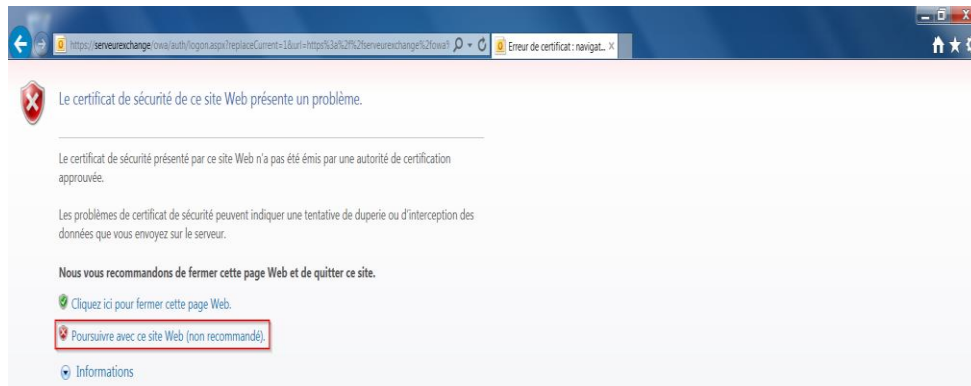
https://serveurexchange/owa/auth/logon.aspx?replaceCurrent=1&url=https%3a%2f%2fserveurexchange%2fowa%

Erreur de certificat : navigat... ×

Le certificat de sécurité de ce site Web présente un problème.

Le certificat de sécurité présenté par ce site Web n'a pas été émis par une autorité de certification approuvée.

Les problèmes de certificat de sécurité peuvent indiquer une tentative de duperie ou d'interception des données que vous envoyez sur le serveur.

Nous vous recommandons de fermer cette page Web et de quitter ce site.

Cliquez ici pour fermer cette page Web.

Poursuivre avec ce site Web (non recommandé).

Informations